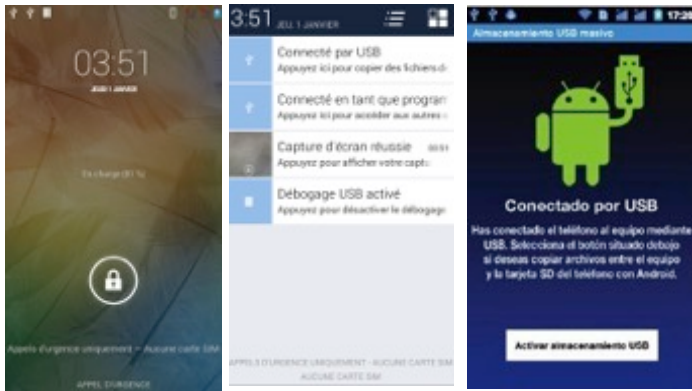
03:51
JEU 1 JANVIER
En charge (81 %)
Appels d'urgence uniquement – Aucune carte SIM
APPEL D'URGENCE

3:51 JEU 1 JANVIER
Connecté par USB
Appuyez ici pour copier des fichiers d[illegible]
Connecté en tant que program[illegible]
Appuyez ici pour accéder aux autres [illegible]
Capture d'écran réussie
Appuyez pour afficher votre captu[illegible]
Débogage USB activé
Appuyez pour désactiver le débogag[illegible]
APPELS D'URGENCE UNIQUEMENT – AUCUNE CARTE SIM
AUCUNE CARTE SIM

17:2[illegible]
Almacenamiento USB masivo
Conectado por USB
Has conectado el teléfono al equipo mediante USB. Selecciona el botón situado debajo si deseas copiar archivos entre el equipo y la tarjeta SD del teléfono con Android.
Activar almacenamiento USB